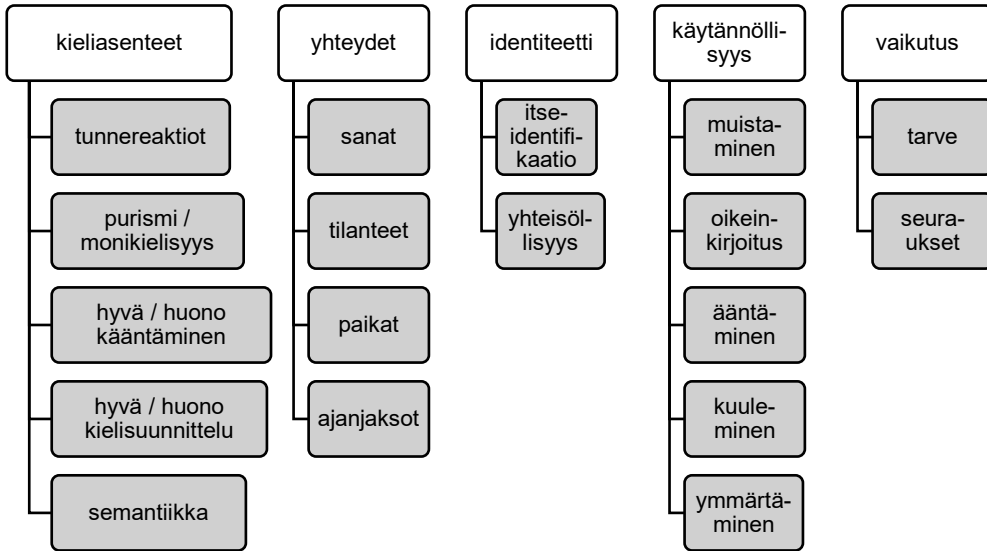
kieliasenteet

tunnereaktiot

purismi / monikielisyys

hyvä / huono kääntäminen

hyvä / huono kielisuunnittelu

semantiikka

yhteydet

sanat

tilanteet

paikat

ajanjaksot

identiteetti

itse-identifikaatio

yhteisöllisyys

käytännöllisyys

muistaminen

oikeinkirjoitus

ääntäminen

kuuleminen

ymmärtäminen

vaikutus

tarve

seuraukset